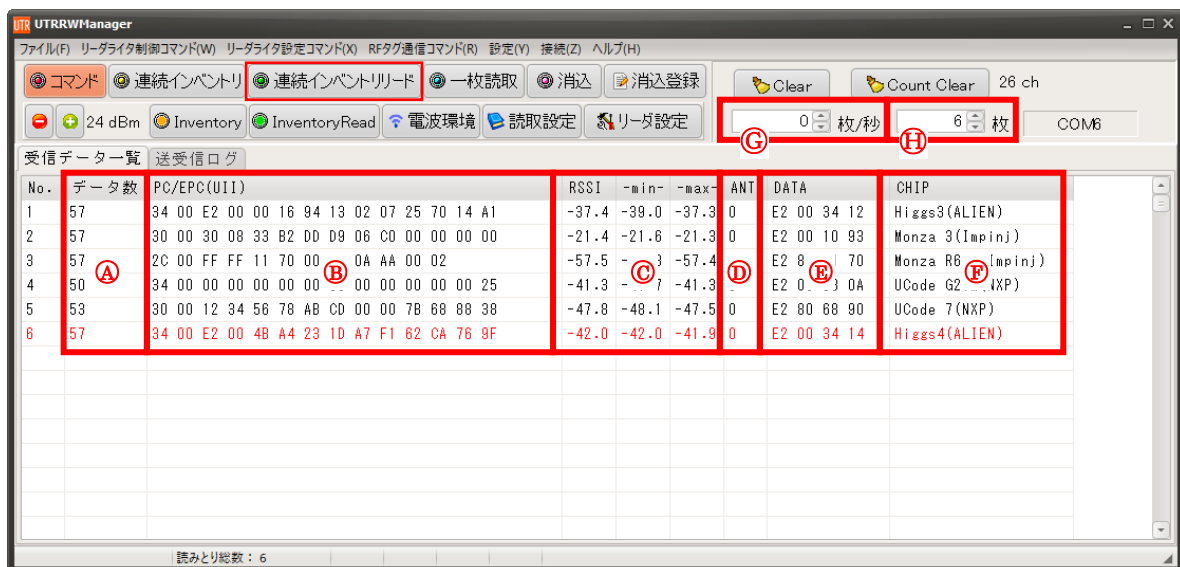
UTRRWManager

ファイル(F) リーダライタ制御コマンド(W) リーダライタ設定コマンド(X) RFタグ通信コマンド(R) 設定(Y) 接続(Z) ヘルプ(H)

コマンド 連続インベントリ 連続インベントリリード 一枚読取 消込 消込登録 Clear Count Clear 26 ch

24 dBm Inventory InventoryRead 電波環境 読取設定 リーダ設定 0 枚/秒 6 枚 COM6

Ⓖ Ⓗ

受信データ一覧 送受信ログ

| No. | データ数 | PC/EPC(UII) | RSSI | -min- | -max- | ANT | DATA | CHIP |
|---|---|---|---|---|---|---|---|---|
| 1 | 57 | 34 00 E2 00 00 16 94 13 02 07 25 70 14 A1 | -37.4 | -39.0 | -37.3 | 0 | E2 00 34 12 | Higgs3(ALIEN) |
| 2 | 57 | 30 00 30 08 33 B2 DD D9 06 C0 00 00 00 00 | -21.4 | -21.6 | -21.3 | 0 | E2 00 10 93 | Monza 3(Impinj) |
| 3 | 57 Ⓐ | 2C 00 FF FF 11 70 00 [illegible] 0A AA 00 02 Ⓑ | -57.5 | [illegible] Ⓒ | -57.4 | 0 Ⓓ | E2 8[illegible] 70 Ⓔ | Monza R6 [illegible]mpinj) Ⓕ |
| 4 | 50 | 34 00 00 00 00 00 00 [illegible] 00 00 00 00 00 25 | -41.3 | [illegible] | -41.3 | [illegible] | E2 0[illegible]3 0A | UCode G2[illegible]XP) |
| 5 | 53 | 30 00 12 34 56 78 AB CD 00 00 7B 68 88 38 | -47.8 | -48.1 | -47.5 | 0 | E2 80 68 90 | UCode 7(NXP) |
| 6 | 57 | 34 00 E2 00 4B A4 23 1D A7 F1 62 CA 76 9F | -42.0 | -42.0 | -41.9 | 0 | E2 00 34 14 | Higgs4(ALIEN) |

読みとり総数：6